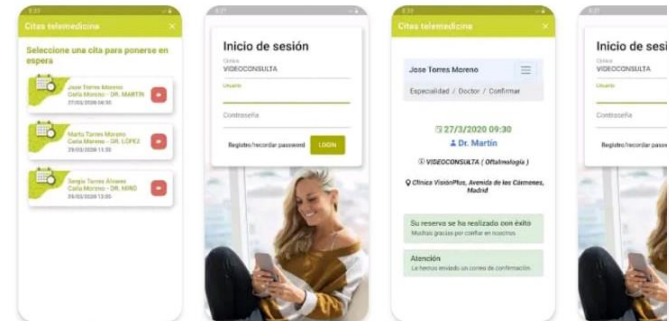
Citas telemedicina ×

Seleccione una cita para ponerse en espera

Jose Torres Moreno
Carla Moreno - DR. MARTIN
27/03/2020 09:30

Marta Torres Moreno
Carla Moreno - DR. LOPEZ
28/03/2020 11:30

Sergio Torres Alvarez
Carla Moreno - DR. HIRO
29/03/2020 10:30

Inicio de sesión
Clínica
VIDEOCONSULTA
Usuario
Contraseña
Registro/recordar password LOGIN

Citas telemedicina ×

Jose Torres Moreno
Especialidad / Doctor / Confirmar

27/3/2020 09:30
Dr. Martín
VIDEOCONSULTA ( Oftalmología )
Clínica VisiónPlus, Avenida de las Cármenes, Madrid

Su reserva se ha realizado con éxito
Muchas gracias por confiar en nosotros

Atención
Le hemos enviado un correo de confirmación.

Inicio de sesión
Clínica
VIDEOCONSULTA
Usuario
Contraseña
Registro/recordar password